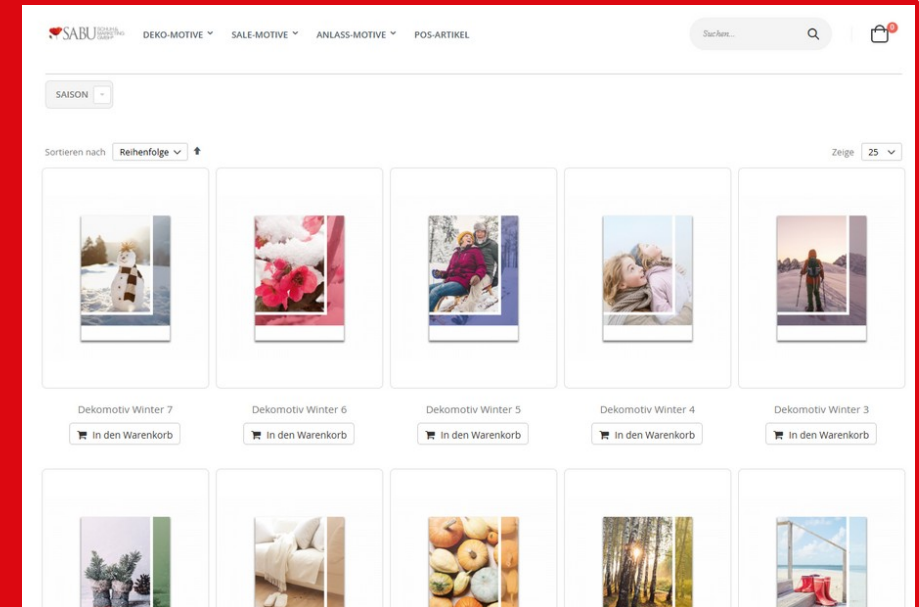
SABU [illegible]

DEKO-MOTIVE ˅ SALE-MOTIVE ˅ ANLASS-MOTIVE ˅ POS-ARTIKEL

Suchen...

0

SAISON

Sortieren nach Reihenfolge

Zeige 25

Dekomotiv Winter 7
In den Warenkorb

Dekomotiv Winter 6
In den Warenkorb

Dekomotiv Winter 5
In den Warenkorb

Dekomotiv Winter 4
In den Warenkorb

Dekomotiv Winter 3
In den Warenkorb